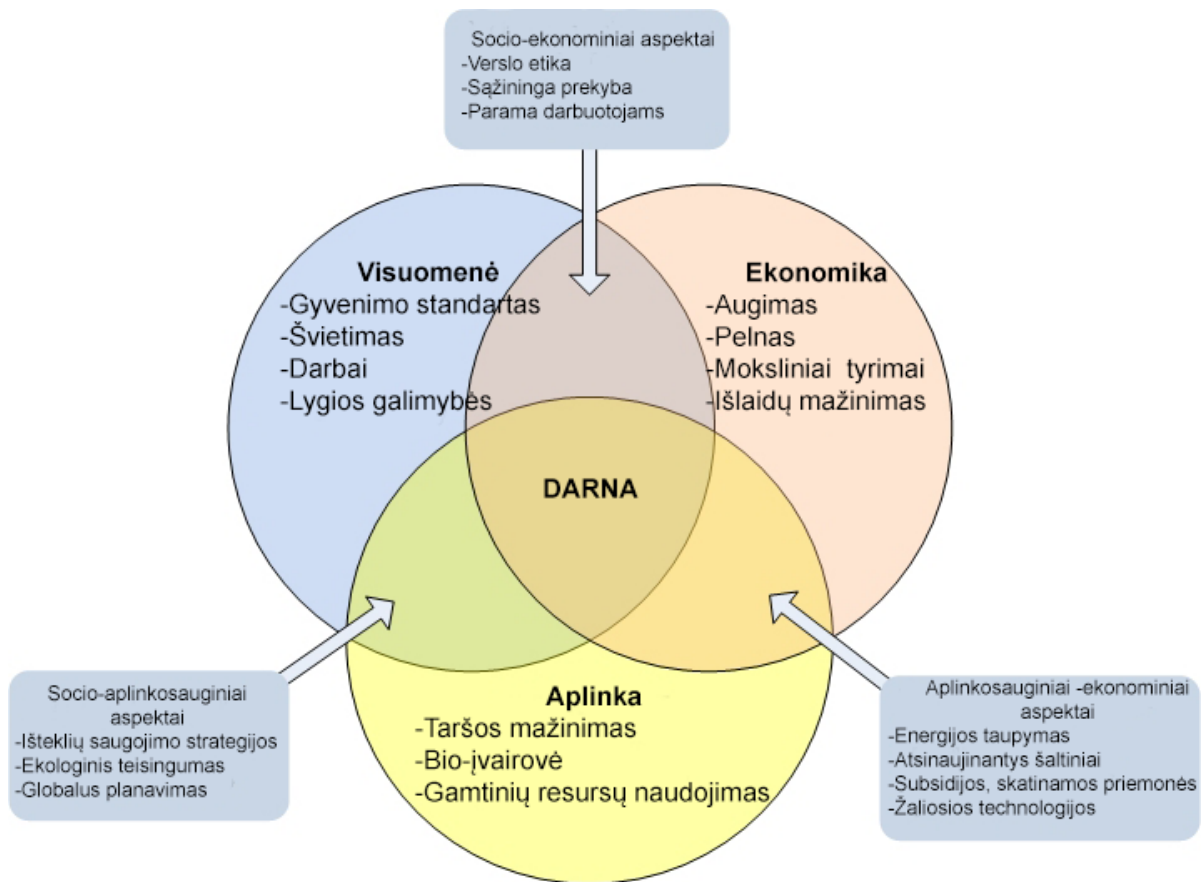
Socio-ekonominiai aspektai
-Verslo etika
-Sąžininga prekyba
-Parama darbuotojams

Visuomenė
-Gyvenimo standartas
-Švietimas
-Darbai
-Lygios galimybės

Ekonomika
-Augimas
-Pelnas
-Moksliniai tyrimai
-Išlaidų mažinimas

DARNA

Aplinka
-Taršos mažinimas
-Bio-įvairovė
-Gamtinių resursų naudojimas

Socio-aplinkosauginiai aspektai
-Išteklių saugojimo strategijos
-Ekologinis teisingumas
-Globalus planavimas

Aplinkosauginiai -ekonominiai aspektai
-Energijos taupymas
-Atsinaujinantys šaltiniai
-Subsidijos, skatinamos priemonės
-Žaliosios technologijos